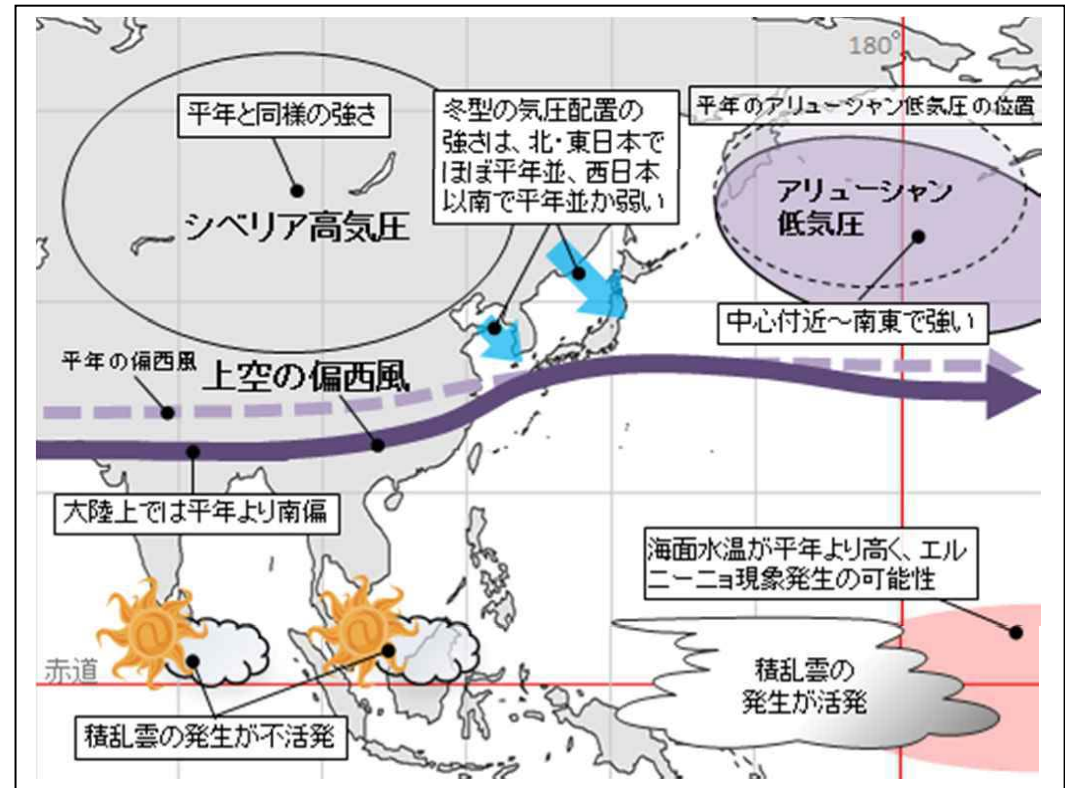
180°

平年と同様の強さ

シベリア高気圧

冬型の気圧配置の強さは、北・東日本でほぼ平年並、西日本以南で平年並か弱い

平年のアリューシャン低気圧の位置

アリューシャン低気圧

中心付近～南東で強い

平年の偏西風

上空の偏西風

大陸上では平年より南偏

海面水温が平年より高く、エルニーニョ現象発生の可能性

赤道

積乱雲の発生が活発

積乱雲の発生が不活発